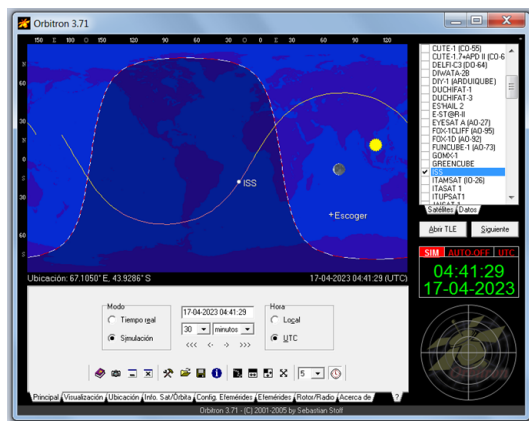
Orbitron 3.71

150 E 180 O 150 120 90 60 30 0 30 E 60 90 120 150

60
30
0
30
60

ISS
+Escoger

Ubicación: 67.1050° E, 43.9286° S
17-04-2023 04:41:29 (UTC)

CUTE-1 (CO-55)
CUTE-1.7+APD II (CO-6
DELFI-C3 (DO-64)
DIWATA-2B
DIY-1 (ARDUIQUBE)
DUCHIFAT-1
DUCHIFAT-3
ES'HAIL 2
E-ST@R-II
EYESAT A (AO-27)
FOX-1CLIFF (AO-95)
FOX-1D (AO-92)
FUNCUBE-1 (AO-73)
GOMX-1
GREENCUBE
ISS
ITAMSAT (IO-26)
ITASAT 1
ITUPSAT1

Satélites | Datos

Abrir TLE
Siguiente

SIM AUTO-OFF UTC
04:41:29
17-04-2023

Modo
Tiempo real
Simulación

17-04-2023 04:41:29
30 minutos
<<< << < > >> >>>

Hora
Local
UTC

5

Principal | Visualización | Ubicación | Info. Sat/Órbita | Config. Efemérides | Efemérides | Rotor/Radio | Acerca de | ?

Orbitron 3.71 - (C) 2001-2005 by Sebastian Stoff